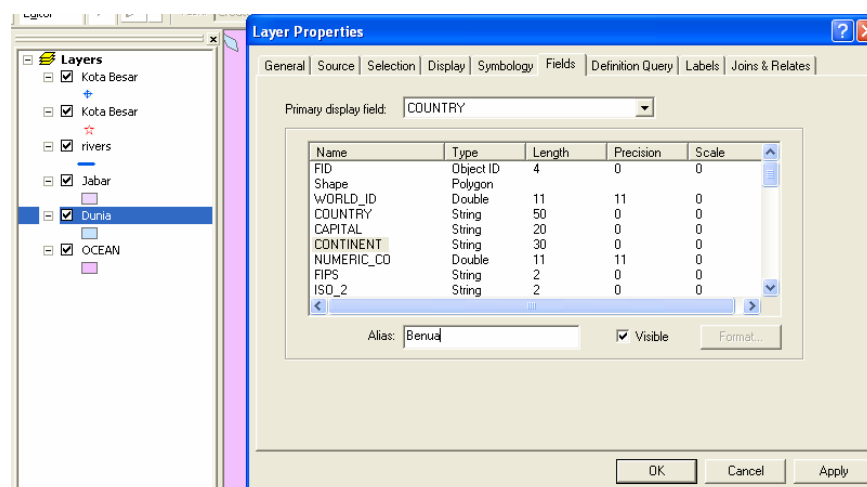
Editor

Layers
Kota Besar
Kota Besar
rivers
Jabar
Dunia
OCEAN

Layer Properties

General | Source | Selection | Display | Symbology | Fields | Definition Query | Labels | Joins & Relates

Primary display field: COUNTRY

| Name | Type | Length | Precision | Scale |
|---|---|---|---|---|
| FID | Object ID | 4 | 0 | 0 |
| Shape | Polygon | | | |
| WORLD_ID | Double | 11 | 11 | 0 |
| COUNTRY | String | 50 | 0 | 0 |
| CAPITAL | String | 20 | 0 | 0 |
| CONTINENT | String | 30 | 0 | 0 |
| NUMERIC_CO | Double | 11 | 11 | 0 |
| FIPS | String | 2 | 0 | 0 |
| ISO_2 | String | 2 | 0 | 0 |

Alias: Benua

Visible

Format...

OK

Cancel

Apply